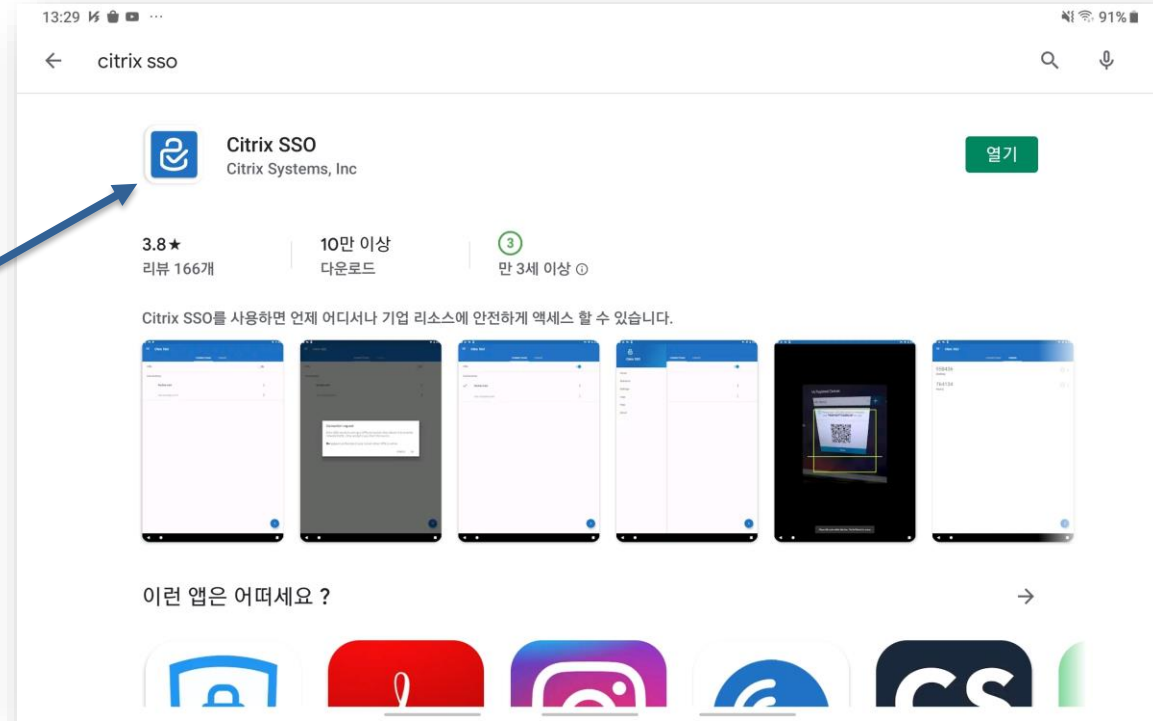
13:29 ··· 91%

citrix sso

Citrix SSO
Citrix Systems, Inc

열기

3.8★
리뷰 166개

10만 이상
다운로드

3
만 3세 이상 ⓘ

Citrix SSO를 사용하면 언제 어디서나 기업 리소스에 안전하게 액세스 할 수 있습니다.

이런 앱은 어떠세요 ?

CS